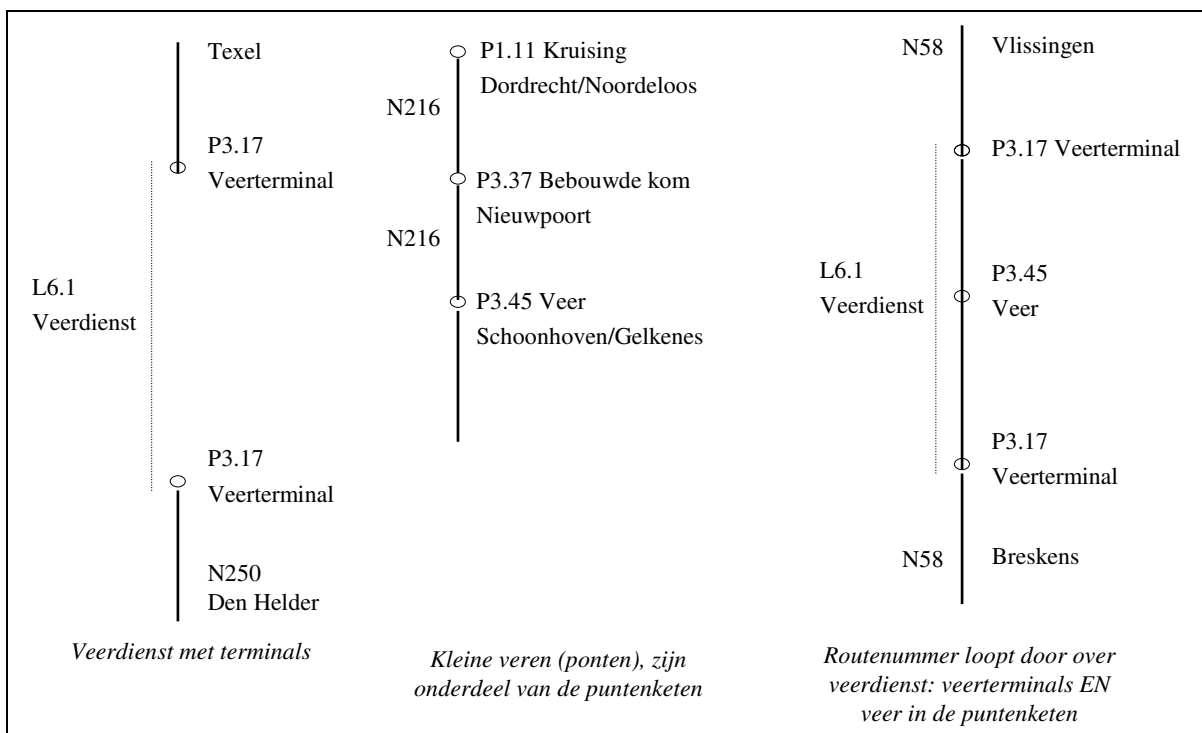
Texel

P3.17
Veerterminal

L6.1
Veerdienst

P3.17
Veerterminal

N250
Den Helder

*Veerdienst met terminals*

P1.11 Kruising Dordrecht/Noordeloos

N216

P3.37 Bebouwde kom Nieuwpoort

N216

P3.45 Veer Schoonhoven/Gelkenes

*Kleine veren (ponten), zijn onderdeel van de puntenketen*

N58

Vlissingen

P3.17 Veerterminal

L6.1
Veerdienst

P3.45
Veer

P3.17
Veerterminal

N58

Breskens

*Routenummer loopt door over veerdienst: veerterminals EN veer in de puntenketen*